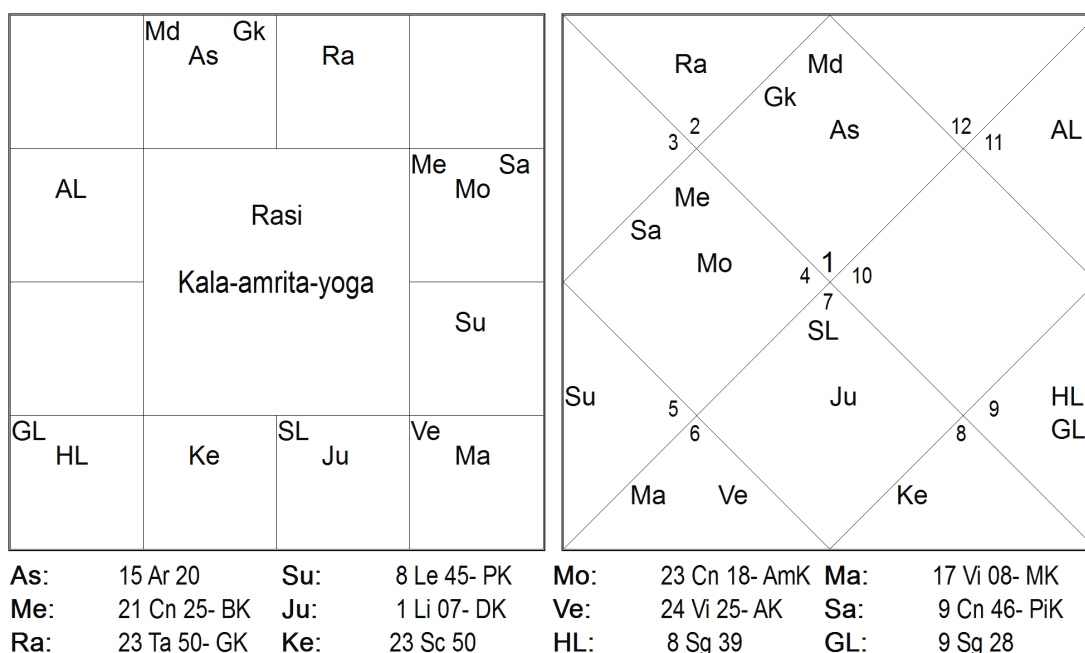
| | Md Gk As | Ra | |
|---|---|---|---|
| AL | Rasi | | Me Sa Mo |
| | Kala-amrita-yoga | | Su |
| GL HL | Ke | SL Ju | Ve Ma |

Ra Md Gk As 3 2 12 11 AL Me Sa Mo 4 1 10 7 SL Su Ju HL GL 5 6 9 8 Ma Ve Ke

| As: | 15 Ar 20 | Su: | 8 Le 45- PK | Mo: | 23 Cn 18- AmK | Ma: | 17 Vi 08- MK |
|---|---|---|---|---|---|---|---|
| Me: | 21 Cn 25- BK | Ju: | 1 Li 07- DK | Ve: | 24 Vi 25- AK | Sa: | 9 Cn 46- PiK |
| Ra: | 23 Ta 50- GK | Ke: | 23 Sc 50 | HL: | 8 Sg 39 | GL: | 9 Sg 28 |